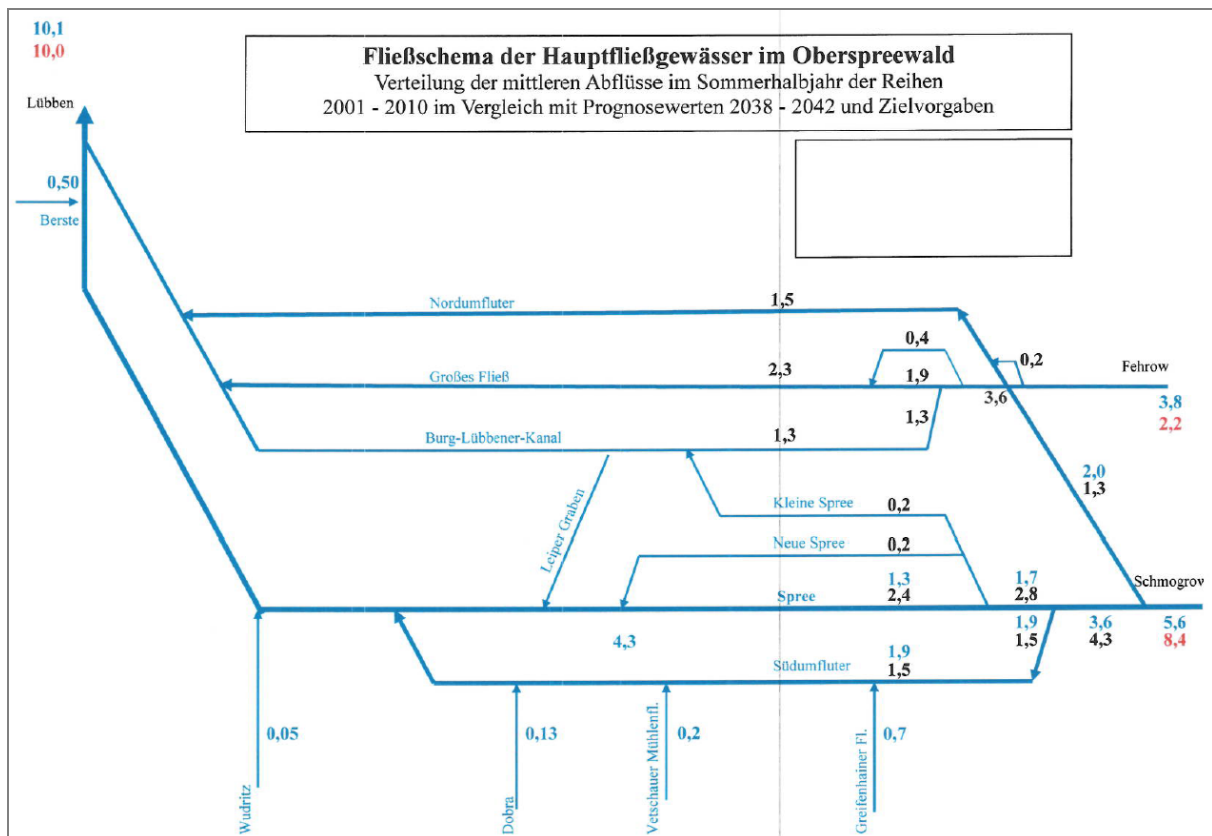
10,1
10,0

Fließschema der Hauptfließgewässer im Oberspreewald
Verteilung der mittleren Abflüsse im Sommerhalbjahr der Reihen
2001 - 2010 im Vergleich mit Prognosewerten 2038 - 2042 und Zielvorgaben

Lübben

0,50
Berste

Nordumfluter 1,5

0,4
0,2
Fehrow
Großes Fließ 2,3 1,9
3,6
3,8
2,2
1,3
Burg-Lübbener-Kanal 1,3

2,0
1,3

Leiper Graben

Kleine Spree 0,2
Neue Spree 0,2

1,3
2,4
1,7
2,8
Schmogrov
Spree

4,3
1,9
1,5
3,6
4,3
5,6
8,4
1,9
Südumfluter 1,5

0,05
0,13
0,2
0,7

Wudritz
Dobra
Vetschauer Mühlenfl.
Greifenhainer Fl.